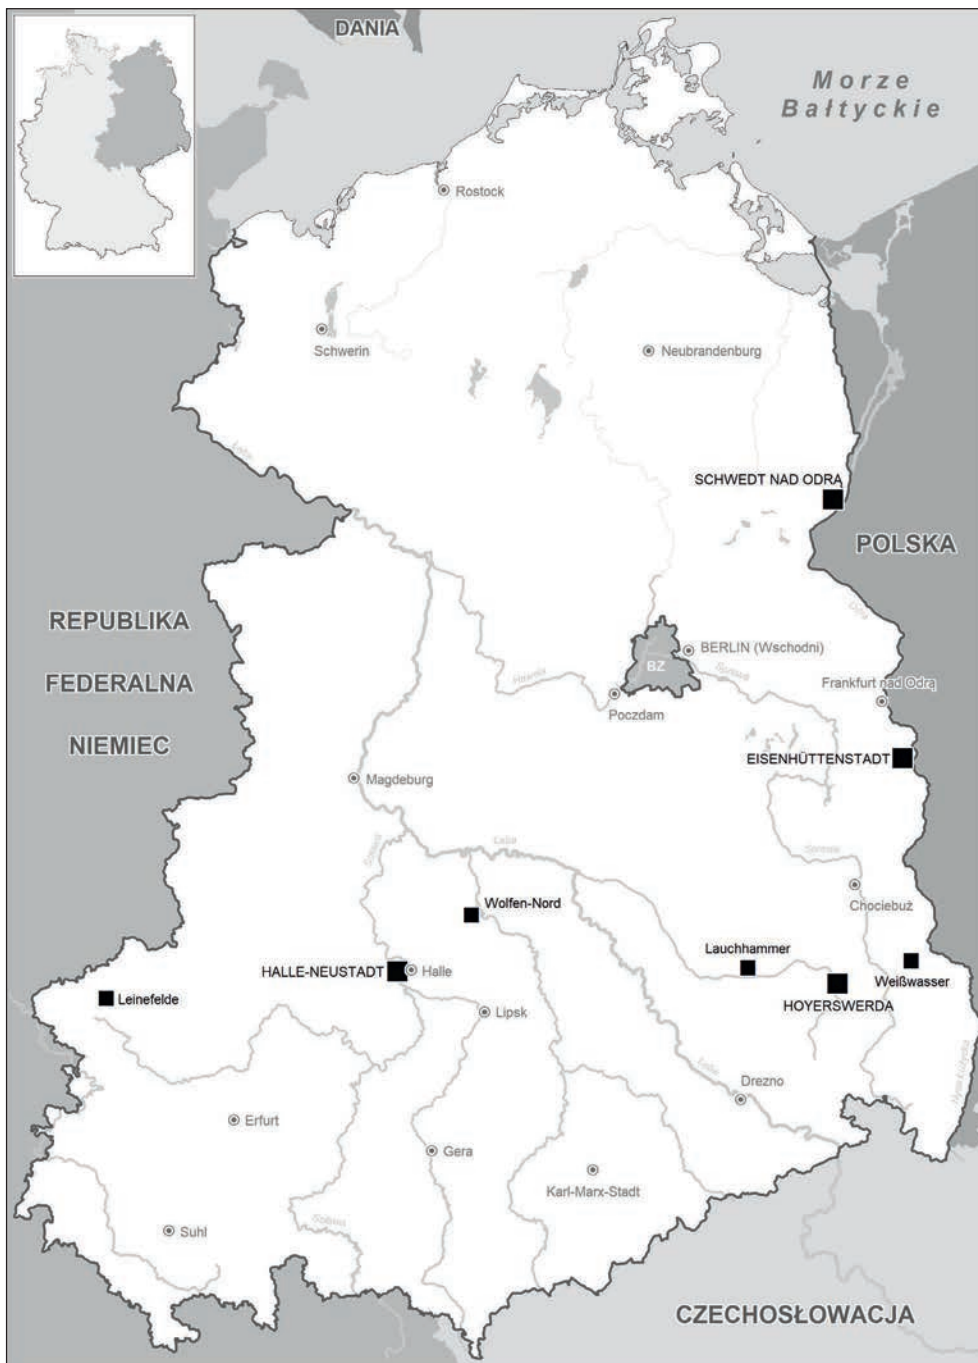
DANIA

Morze Bałtyckie

Rostock

Schwerin

Neubrandenburg

SCHWEDT NAD ODRĄ

POLSKA

REPUBLIKA FEDERALNA NIEMIEC

BZ

BERLIN (Wschodni)

Poczdam

Frankfurt nad Odrą

EISENHÜTTENSTADT

Magdeburg

Wolfen-Nord

Chociebuż

Lauchhammer

HALLE-NEUSTADT

Halle

Weißwasser

Leinefelde

HOYERSWERDA

Lipsk

Drezno

Erfurt

Gera

Karl-Marx-Stadt

Suhl

CZECHOSŁOWACJA